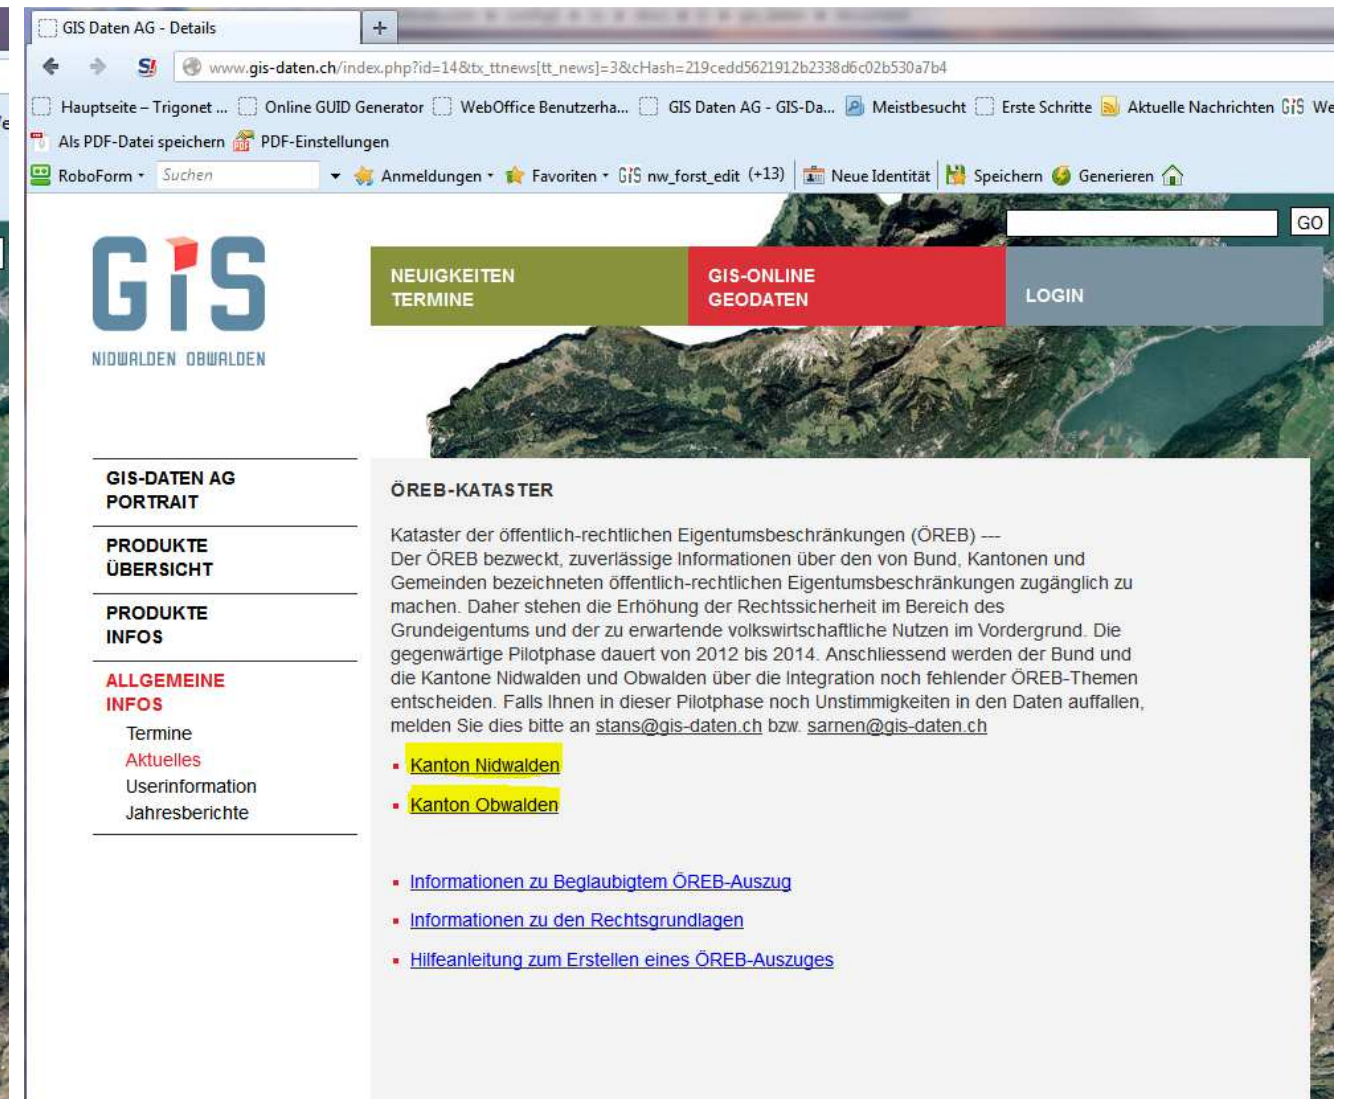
GIS Daten AG - Details
+
www.gis-daten.ch/index.php?id=14&tx_ttnews[tt_news]=3&cHash=219cedd5621912b2338d6c02b530a7b4

Hauptseite – Trigonet ... Online GUID Generator WebOffice Benutzerha... GIS Daten AG - GIS-Da... Meistbesucht Erste Schritte Aktuelle Nachrichten We

Als PDF-Datei speichern PDF-Einstellungen

RoboForm Suchen Anmeldungen Favoriten nw_forst_edit (+13) Neue Identität Speichern Generieren

GO

GIS
NIDWALDEN OBWALDEN

NEUIGKEITEN
TERMINE

GIS-ONLINE
GEODATEN

LOGIN

GIS-DATEN AG
PORTRAIT

PRODUKTE
ÜBERSICHT

PRODUKTE
INFOS

ALLGEMEINE
INFOS

Termine
Aktuelles
Userinformation
Jahresberichte

ÖREB-KATASTER

Kataster der öffentlich-rechtlichen Eigentumsbeschränkungen (ÖREB) ---
Der ÖREB bezweckt, zuverlässige Informationen über den von Bund, Kantonen und Gemeinden bezeichneten öffentlich-rechtlichen Eigentumsbeschränkungen zugänglich zu machen. Daher stehen die Erhöhung der Rechtssicherheit im Bereich des Grundeigentums und der zu erwartende volkswirtschaftliche Nutzen im Vordergrund. Die gegenwärtige Pilotphase dauert von 2012 bis 2014. Anschliessend werden der Bund und die Kantone Nidwalden und Obwalden über die Integration noch fehlender ÖREB-Themen entscheiden. Falls Ihnen in dieser Pilotphase noch Unstimmigkeiten in den Daten auffallen, melden Sie dies bitte an stans@gis-daten.ch bzw. sarnen@gis-daten.ch

Kanton Nidwalden

Kanton Obwalden

Informationen zu Beglaubigtem ÖREB-Auszug

Informationen zu den Rechtsgrundlagen

Hilfeanleitung zum Erstellen eines ÖREB-Auszuges